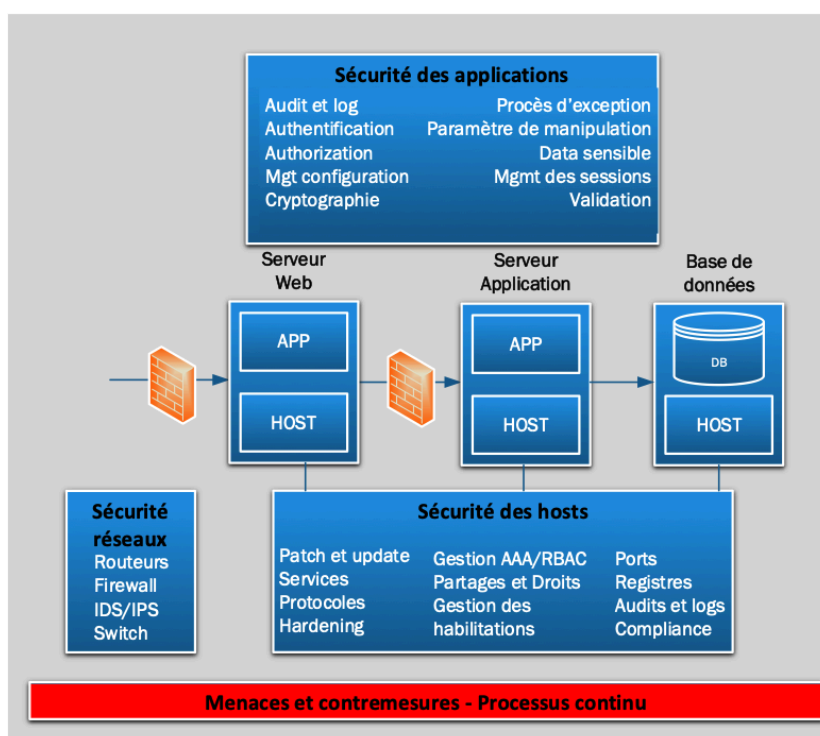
Sécurité des applications

Audit et log
Authentification
Authorization
Mgt configuration
Cryptographie

Procès d'exception
Paramètre de manipulation
Data sensible
Mgmt des sessions
Validation

Serveur Web

Serveur Application

Base de données

APP

HOST

APP

HOST

DB

HOST

Sécurité réseaux
Routeurs
Firewall
IDS/IPS
Switch

Sécurité des hosts

Patch et update
Services
Protocoles
Hardening

Gestion AAA/RBAC
Partages et Droits
Gestion des habilitations

Ports
Registres
Audits et logs
Compliance

Menaces et contremesures - Processus continu